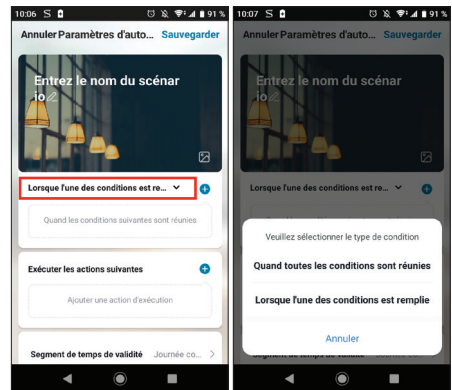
10:06 S 91 %

Annuler Paramètres d'auto... Sauvegarder

Entrez le nom du scénario

Lorsque l'une des conditions est re...

Quand les conditions suivantes sont réunies

Exécuter les actions suivantes

Ajouter une action d'exécution

Segment de temps de validité Journée co...

10:07 S 91 %

Annuler Paramètres d'auto... Sauvegarder

Entrez le nom du scénario

Lorsque l'une des conditions est re...

Veuillez sélectionner le type de condition

Quand toutes les conditions sont réunies

Lorsque l'une des conditions est remplie

Annuler